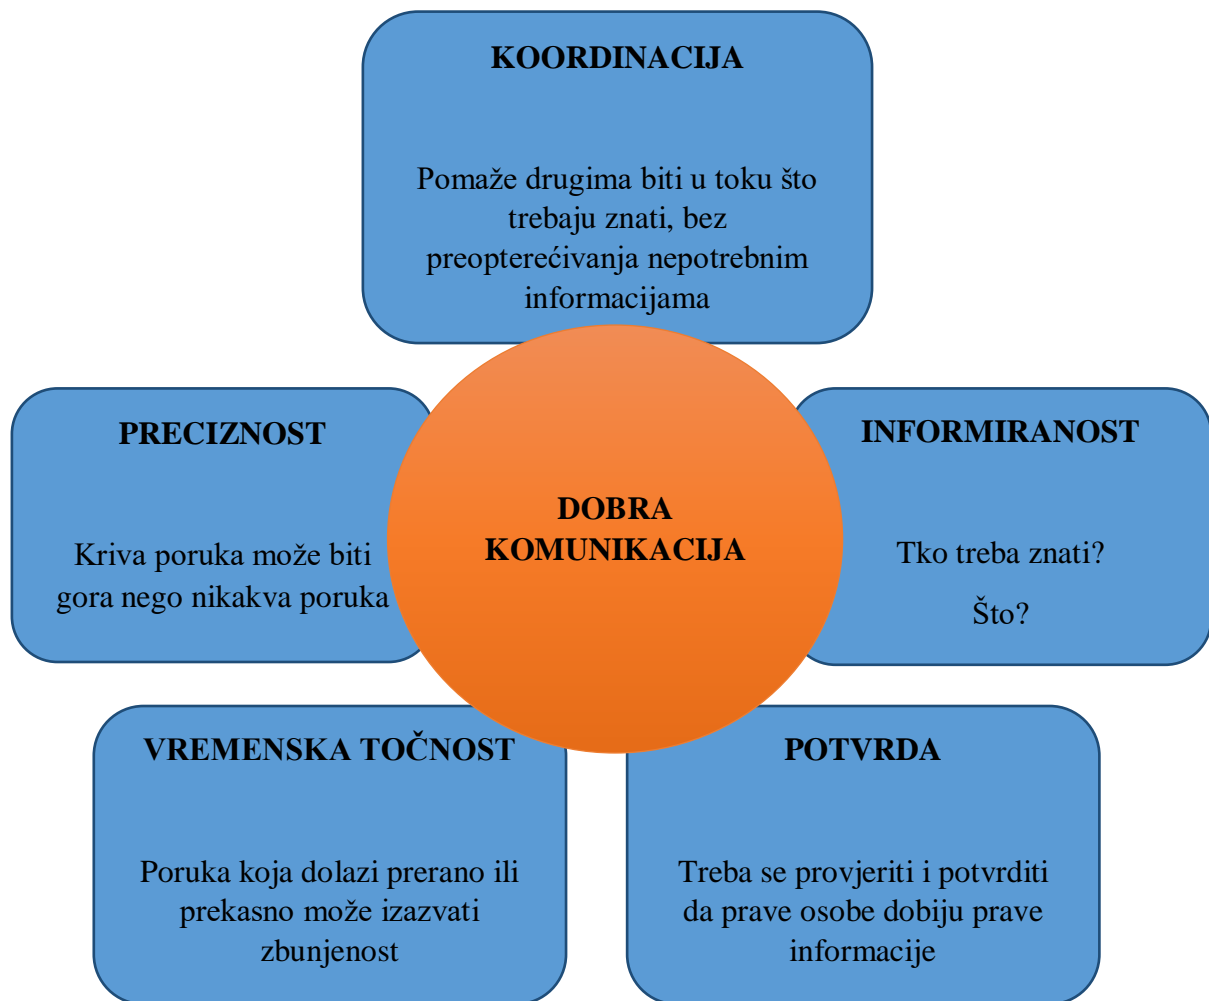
KOORDINACIJA

Pomaže drugima biti u toku što trebaju znati, bez preopterećivanja nepotrebnim informacijama

PRECIZNOST

Kriva poruka može biti gora nego nikakva poruka

DOBRA KOMUNIKACIJA

INFORMIRANOST

Tko treba znati?

Što?

VREMENSKA TOČNOST

Poruka koja dolazi prerano ili prekasno može izazvati zbunjenost

POTVRDA

Treba se provjeriti i potvrditi da prave osobe dobiju prave informacije